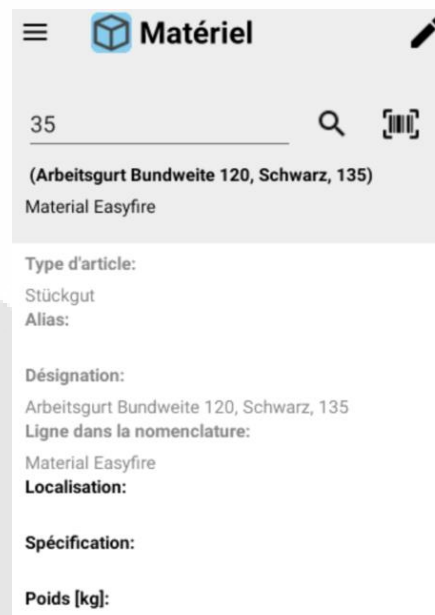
Matériel

35

(Arbeitsgurt Bundweite 120, Schwarz, 135)
Material Easyfire

Type d'article:
Stückgut
Alias:

Désignation:
Arbeitsgurt Bundweite 120, Schwarz, 135
Ligne dans la nomenclature:
Material Easyfire
Localisation:

Spécification:

Poids [kg]: